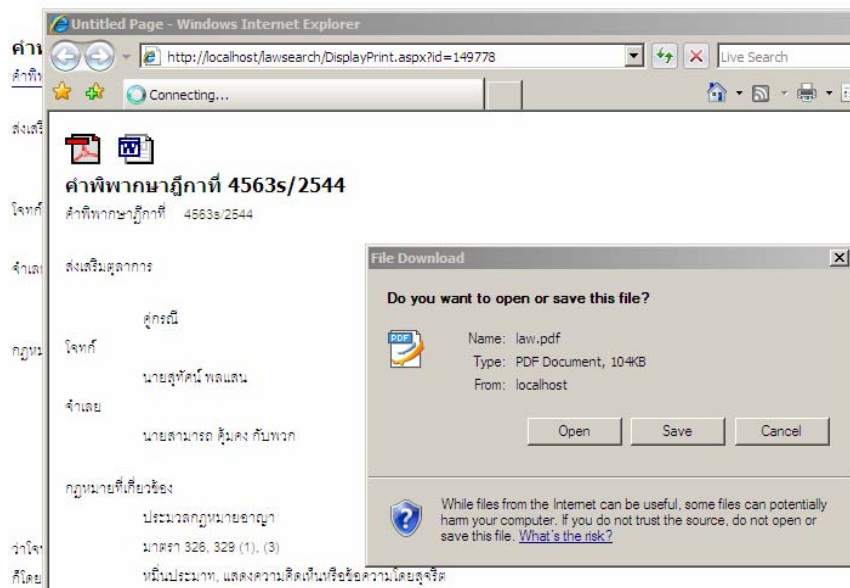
Untitled Page - Windows Internet Explorer

http://localhost/lawsearch/DisplayPrint.aspx?id=149778

Live Search

Connecting...

คำ
คำพิ

ส่งเส

โจทก์

จำเล

กฎหม

ว่าโจ

ดีโดย

คำพิพากษาฎีกาที่ 4563s/2544

คำพิพากษาฎีกาที่ 4563s/2544

ส่งเสริมตุลาการ

คู่กรณี

โจทก์

นายสุทัศน์ พลแสน

จำเลย

นายสามารถ คุ้มคง กับพวก

กฎหมายที่เกี่ยวข้อง

ประมวลกฎหมายอาญา

มาตรา 326, 329 (1), (3)

หมิ่นประมาท, แสดงความคิดเห็นหรือข้อความโดยสุจริต

File Download

Do you want to open or save this file?

Name: law.pdf
Type: PDF Document, 104KB
From: localhost

Open | Save | Cancel

While files from the Internet can be useful, some files can potentially harm your computer. If you do not trust the source, do not open or save this file. What's the risk?